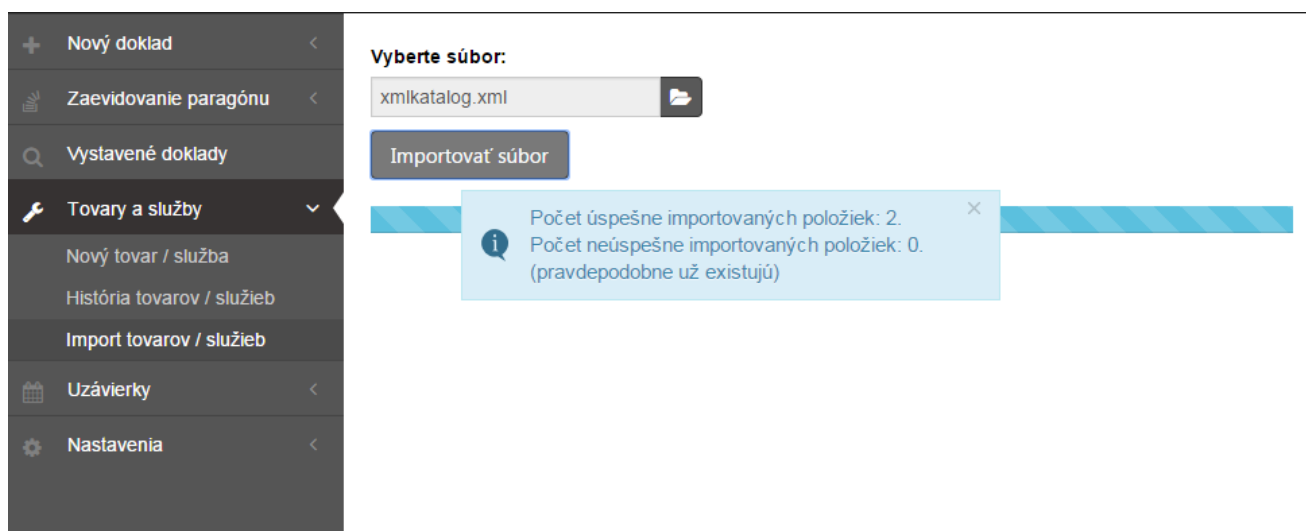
Nový doklad

Zaevidovanie paragónu

Vystavené doklady

Tovary a služby

Nový tovar / služba

História tovarov / služieb

Import tovarov / služieb

Uzávierky

Nastavenia

Vyberte súbor:

xmlkatalog.xml

Importovať súbor

Počet úspešne importovaných položiek: 2.
Počet neúspešne importovaných položiek: 0.
(pravdepodobne už existujú)

×